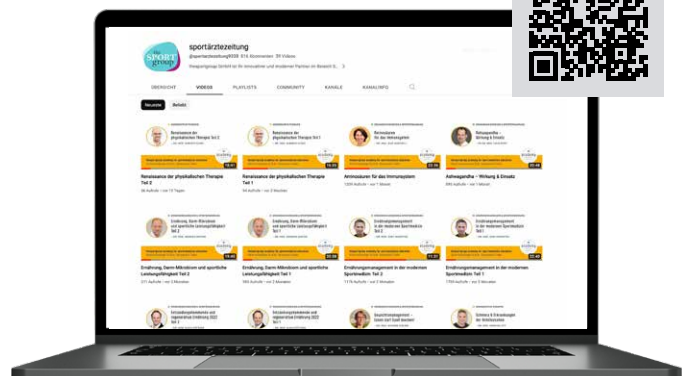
sportärztezeitung

@sportaerztezeitung9058 814 Abonnenten 39 Videos

ÜBERSICHT VIDEOS PLAYLISTS COMMUNITY KANÄLE KANALINFO

Neueste Beliebt

Renaissance der physikalischen Therapie Teil 2

Renaissance der physikalischen Therapie Teil 1

Aminosäuren für das Immunsystem

Ashwagandha – Wirkung & Einsatz

Ernährung, Darm-Mikrobiom und sportliche Leistungsfähigkeit Teil 2

Ernährung, Darm-Mikrobiom und sportliche Leistungsfähigkeit Teil 1

Ernährungsmanagement in der modernen Sportmedizin Teil 2

Ernährungsmanagement in der modernen Sportmedizin Teil 1